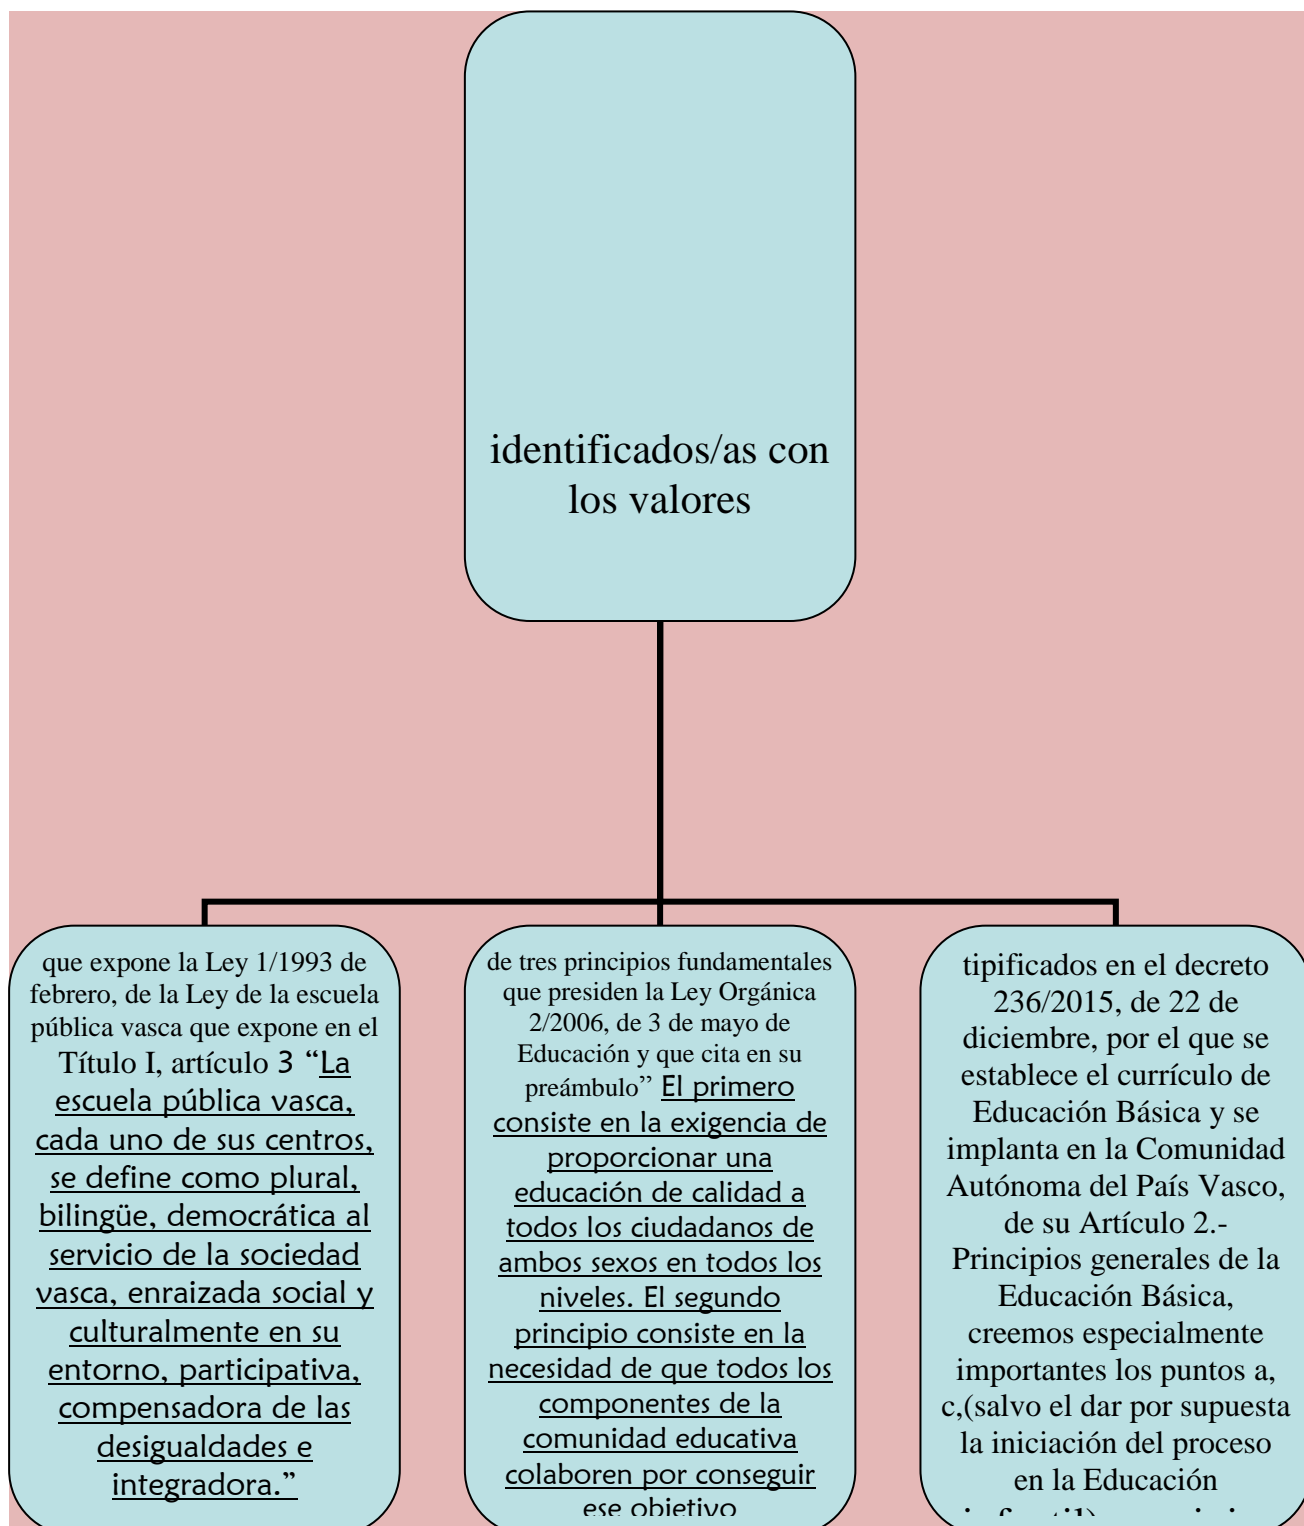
identificados/as con los valores

que expone la Ley 1/1993 de febrero, de la Ley de la escuela pública vasca que expone en el Título I, artículo 3 "La escuela pública vasca, cada uno de sus centros, se define como plural, bilingüe, democrática al servicio de la sociedad vasca, enraizada social y culturalmente en su entorno, participativa, compensadora de las desigualdades e integradora."

de tres principios fundamentales que presiden la Ley Orgánica 2/2006, de 3 de mayo de Educación y que cita en su preámbulo" El primero consiste en la exigencia de proporcionar una educación de calidad a todos los ciudadanos de ambos sexos en todos los niveles. El segundo principio consiste en la necesidad de que todos los componentes de la comunidad educativa colaboren por conseguir ese objetivo

tipificados en el decreto 236/2015, de 22 de diciembre, por el que se establece el currículo de Educación Básica y se implanta en la Comunidad Autónoma del País Vasco, de su Artículo 2.- Principios generales de la Educación Básica, creemos especialmente importantes los puntos a, c,(salvo el dar por supuesta la iniciación del proceso en la Educación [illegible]